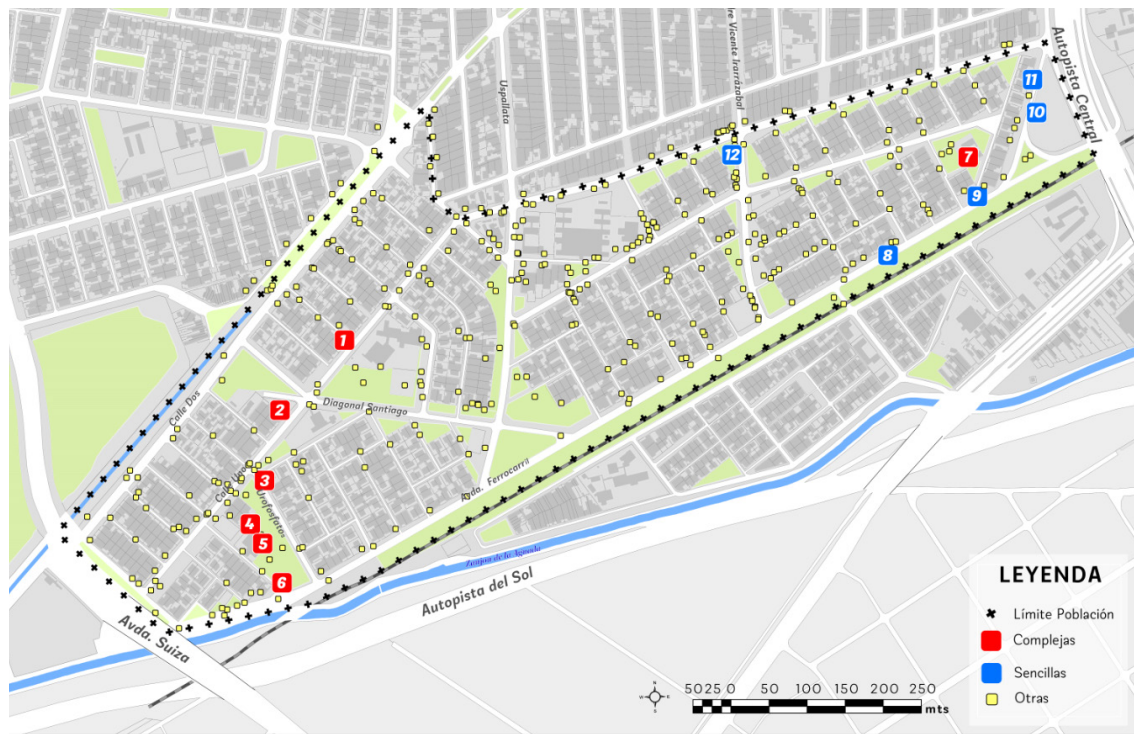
Uspallata

Vicente Irarrázabal

Autopista Central

11

10

12

7

9

8

1

2

Diagonal Santiago

Calle Dos

3

Calle Uno

Urafasfatos

4

5

6

Avda. Ferrocarril

Zanjón de la Aguada

Autopista del Sol

Avda. Suiza

LEYENDA

Límite Población

Complejas

Sencillas

Otras

50 25 0 50 100 150 200 250

mts